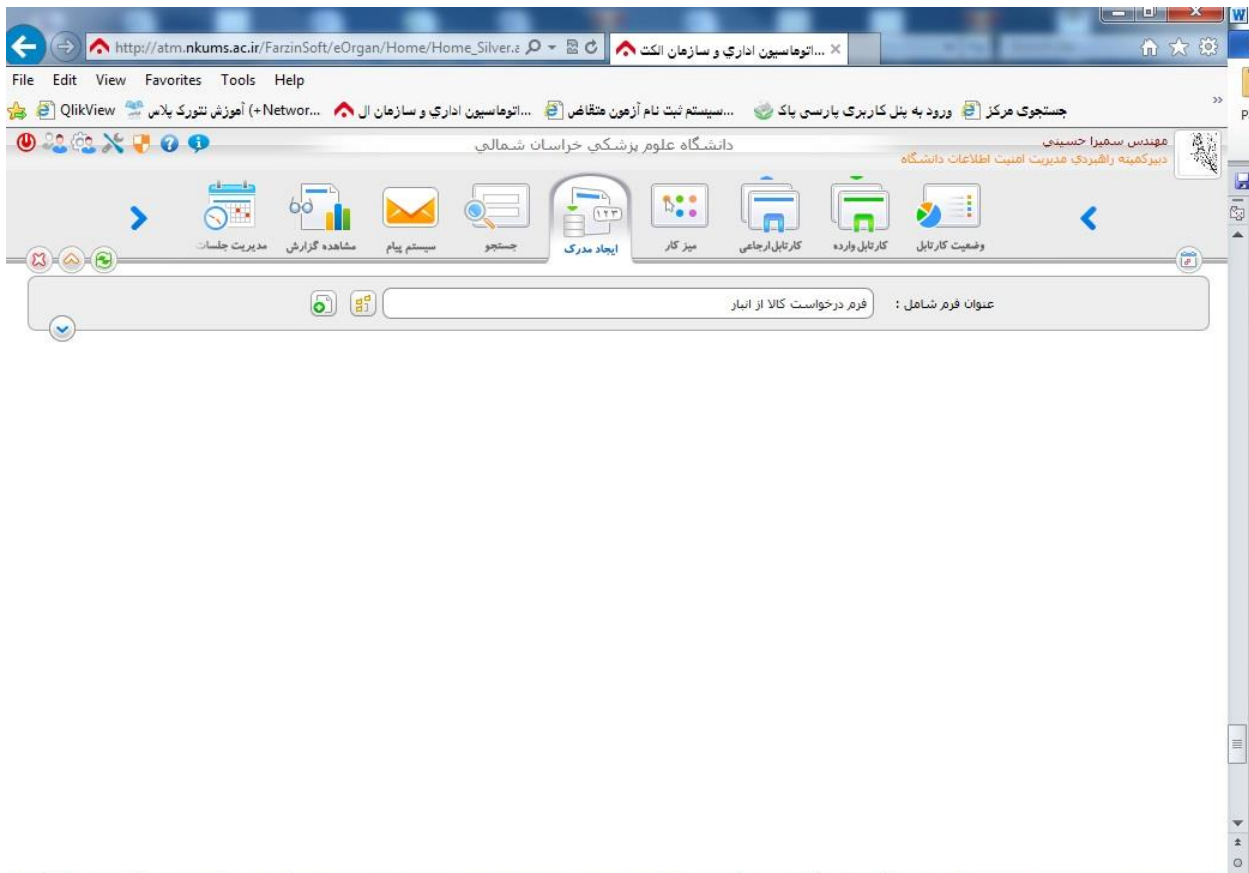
http://atm.nkums.ac.ir/FarzinSoft/eOrgan/Home/Home_Silver.a

اتوماسيون اداري و سازمان الكت...

File Edit View Favorites Tools Help

جستجوی مرکز
ورود به پنل کاربری پارسی پاک
سیستم ثبت نام آزمون متقاضی...
اتوماسیون اداري و سازمان ال...
Networ...+) آموزش نتورک پلاس
QlikView

دانشگاه علوم پزشکی خراسان شمالی

مهندس سمیرا حسینی
دبیرکمیته راهبردی مدیریت امنیت اطلاعات دانشگاه

وضعیت کارتابل
کارتابل وارده
کارتابل ارجاعی
میز کار
ایجاد مدرک
جستجو
سیستم پیام
مشاهده گزارش
مدیریت جلسات

عنوان فرم شامل :
فرم درخواست کالا از انبار